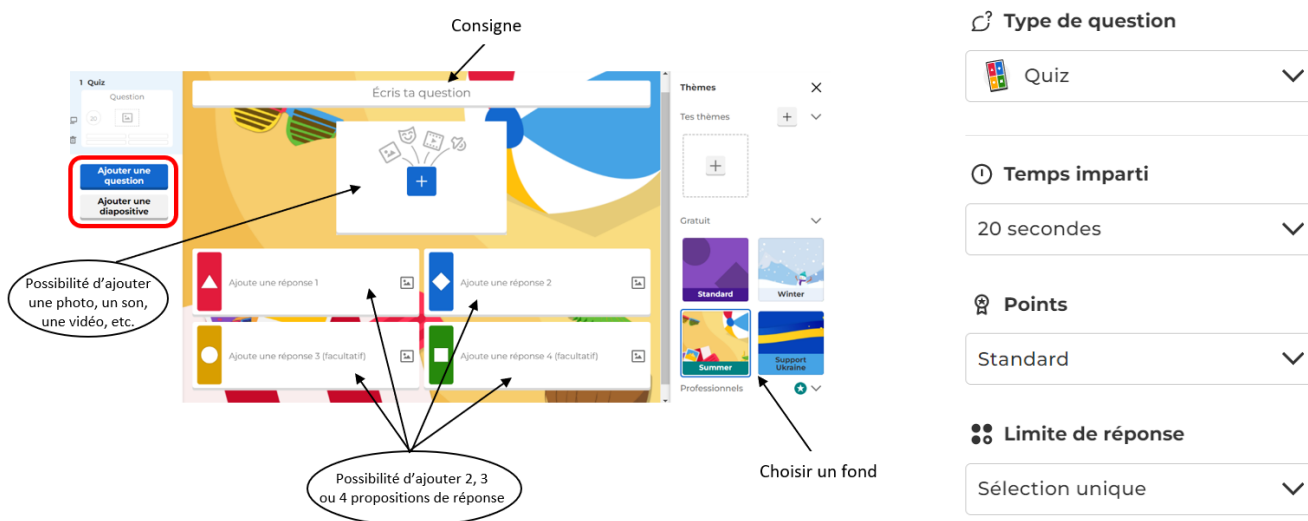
Consigne

1 Quiz

Question

20

Ajouter une question

Ajouter une diapositive

Écris ta question

Possibilité d'ajouter une photo, un son, une vidéo, etc.

Ajoute une réponse 1

Ajoute une réponse 2

Ajoute une réponse 3 (facultatif)

Ajoute une réponse 4 (facultatif)

Possibilité d'ajouter 2, 3 ou 4 propositions de réponse

Thèmes

Tes thèmes

Gratuit

Standard

Winter

Summer

Support Ukraine

Professionnels

Choisir un fond

Type de question

Quiz

Temps imparti

20 secondes

Points

Standard

Limite de réponse

Sélection unique